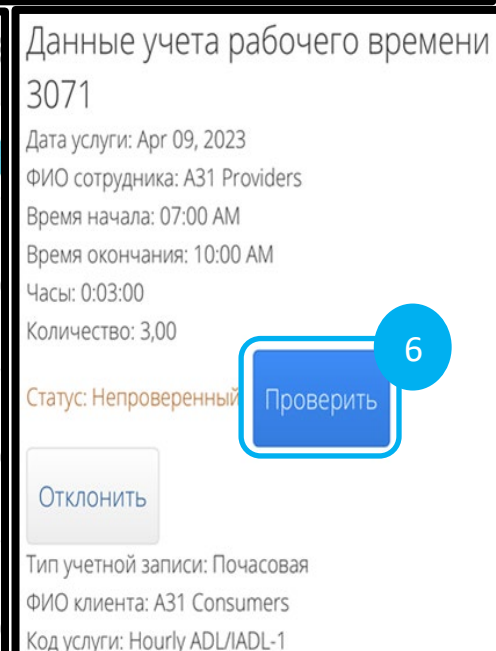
Данные учета рабочего времени 3071

Дата услуги: Apr 09, 2023

ФИО сотрудника: A31 Providers

Время начала: 07:00 AM

Время окончания: 10:00 AM

Часы: 0:03:00

Количество: 3,00

Статус: Непроверенный

6

Проверить

Отклонить

Тип учетной записи: Почасовая

ФИО клиента: A31 Consumers

Код услуги: Hourly ADL/IADL-1